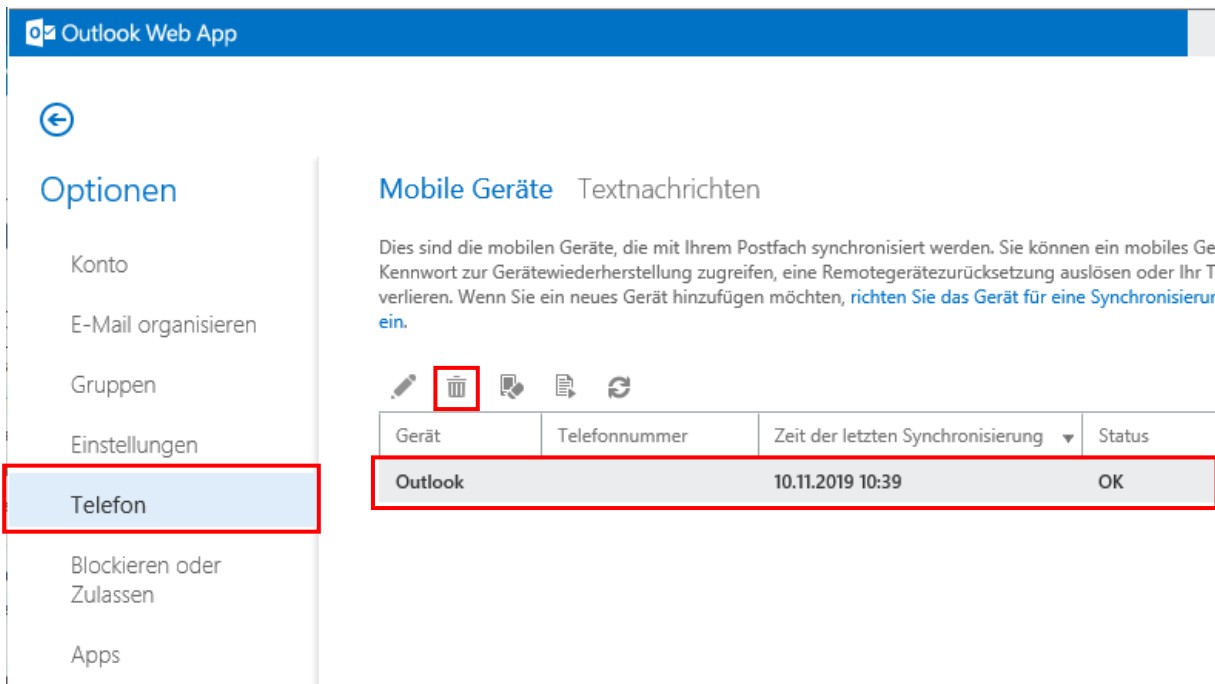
Outlook Web App

Optionen

Konto

E-Mail organisieren

Gruppen

Einstellungen

Telefon

Blockieren oder Zulassen

Apps

Mobile Geräte Textnachrichten

Dies sind die mobilen Geräte, die mit Ihrem Postfach synchronisiert werden. Sie können ein mobiles Ge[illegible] Kennwort zur Gerätewiederherstellung zugreifen, eine Remotegerätezurücksetzung auslösen oder Ihr T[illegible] verlieren. Wenn Sie ein neues Gerät hinzufügen möchten, richten Sie das Gerät für eine Synchronisierun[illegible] ein.

| Gerät | Telefonnummer | Zeit der letzten Synchronisierung | Status |
|---|---|---|---|
| Outlook | | 10.11.2019 10:39 | OK |